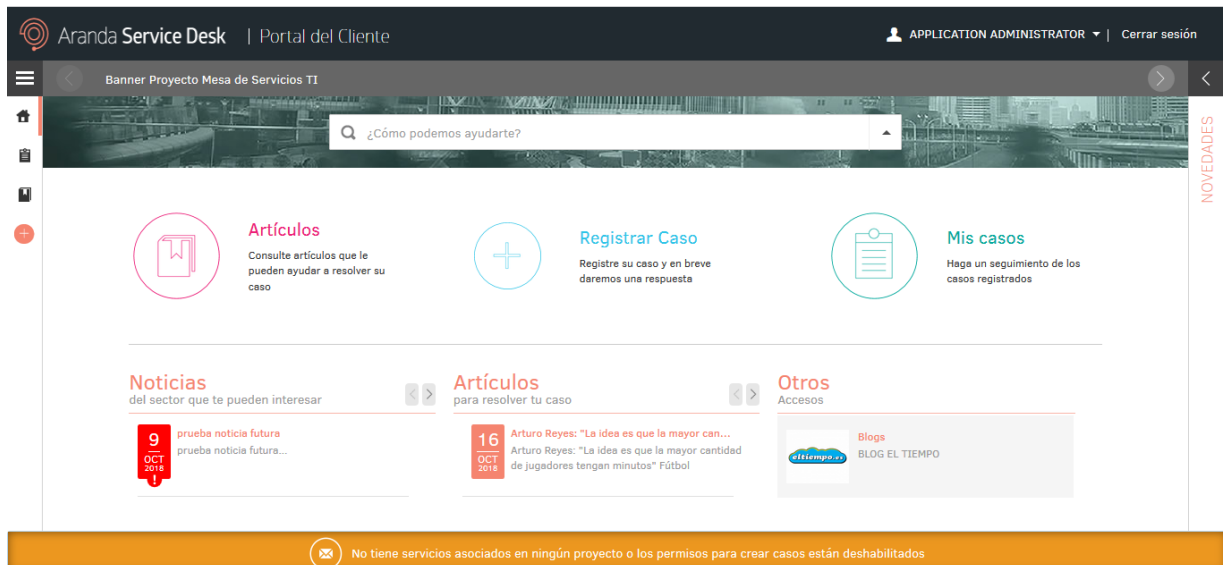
Aranda Service Desk | Portal del Cliente

APPLICATION ADMINISTRATOR | Cerrar sesión

Banner Proyecto Mesa de Servicios TI

¿Cómo podemos ayudarte?

NOVEDADES

Artículos
Consulte artículos que le pueden ayudar a resolver su caso

Registrar Caso
Registre su caso y en breve daremos una respuesta

Mis casos
Haga un seguimiento de los casos registrados

Noticias
del sector que te pueden interesar

9 OCT 2018
prueba noticia futura
prueba noticia futura...

Artículos
para resolver tu caso

16 OCT 2018
Arturo Reyes: "La idea es que la mayor can...
Arturo Reyes: "La idea es que la mayor cantidad de jugadores tengan minutos" Fútbol

Otros
Accesos

eltiempo.es
Blogs
BLOG EL TIEMPO

No tiene servicios asociados en ningún proyecto o los permisos para crear casos están deshabilitados